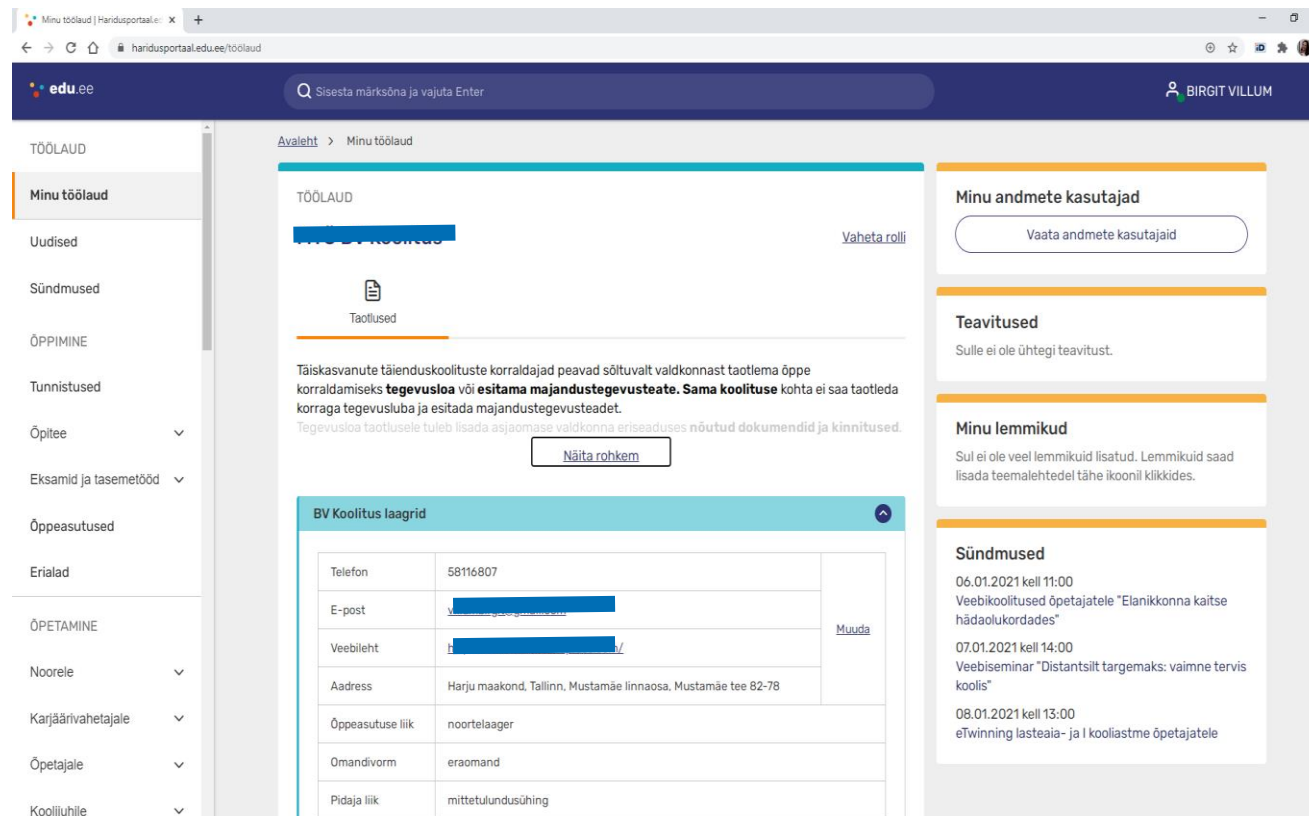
Minu töölaud | Haridusportaal.e ×  +

haridusportaal.edu.ee/töölaud

edu.ee

Sisesta märksõna ja vajuta Enter

BIRGIT VILLUM

TÖÖLAUD

Minu töölaud

Uudised

Sündmused

ÕPPIMINE

Tunnistused

Õpitee

Eksamid ja tasemetööd

Õppeasutused

Erialad

ÕPETAMINE

Noorele

Karjäärivahetajale

Õpetajale

Koolijuhile

Avaleht > Minu töölaud

TÖÖLAUD

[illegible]

Vaheta rolli

Taotlused

Täiskasvanute täienduskoolituste korraldajad peavad sõltuvalt valdkonnast taotlema õppe korraldamiseks **tegevusloa** või **esitama majandustegevusteate. Sama koolituse** kohta ei saa taotleda korraga tegevusluba ja esitada majandustegevusteadet.

Tegevusloa taotlusele tuleb lisada asjaomase valdkonna eriseaduses **nõutud dokumendid ja kinnitused**.

Näita rohkem

BV Koolitus laagrid

| Telefon | 58116807 | Muuda |
|---|---|---|
| E-post | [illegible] | |
| Veebileht | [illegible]/ | |
| Aadress | Harju maakond, Tallinn, Mustamäe linnaosa, Mustamäe tee 82-78 | |
| Õppeasutuse liik | noortelaager | |
| Omandivorm | eraomand | |
| Pidaja liik | mittetulundusühing | |

Minu andmete kasutajad

Vaata andmete kasutajaid

Teavitused

Sulle ei ole ühtegi teavitust.

Minu lemmikud

Sul ei ole veel lemmikuid lisatud. Lemmikuid saad lisada teemalehtedel tähe ikoonil klikkides.

Sündmused

06.01.2021 kell 11:00
Veebikoolitused õpetajatele "Elanikkonna kaitse hädaolukordades"

07.01.2021 kell 14:00
Veebiseminar "Distantsilt targemaks: vaimne tervis koolis"

08.01.2021 kell 13:00
eTwinning lasteaia- ja I kooliastme õpetajatele